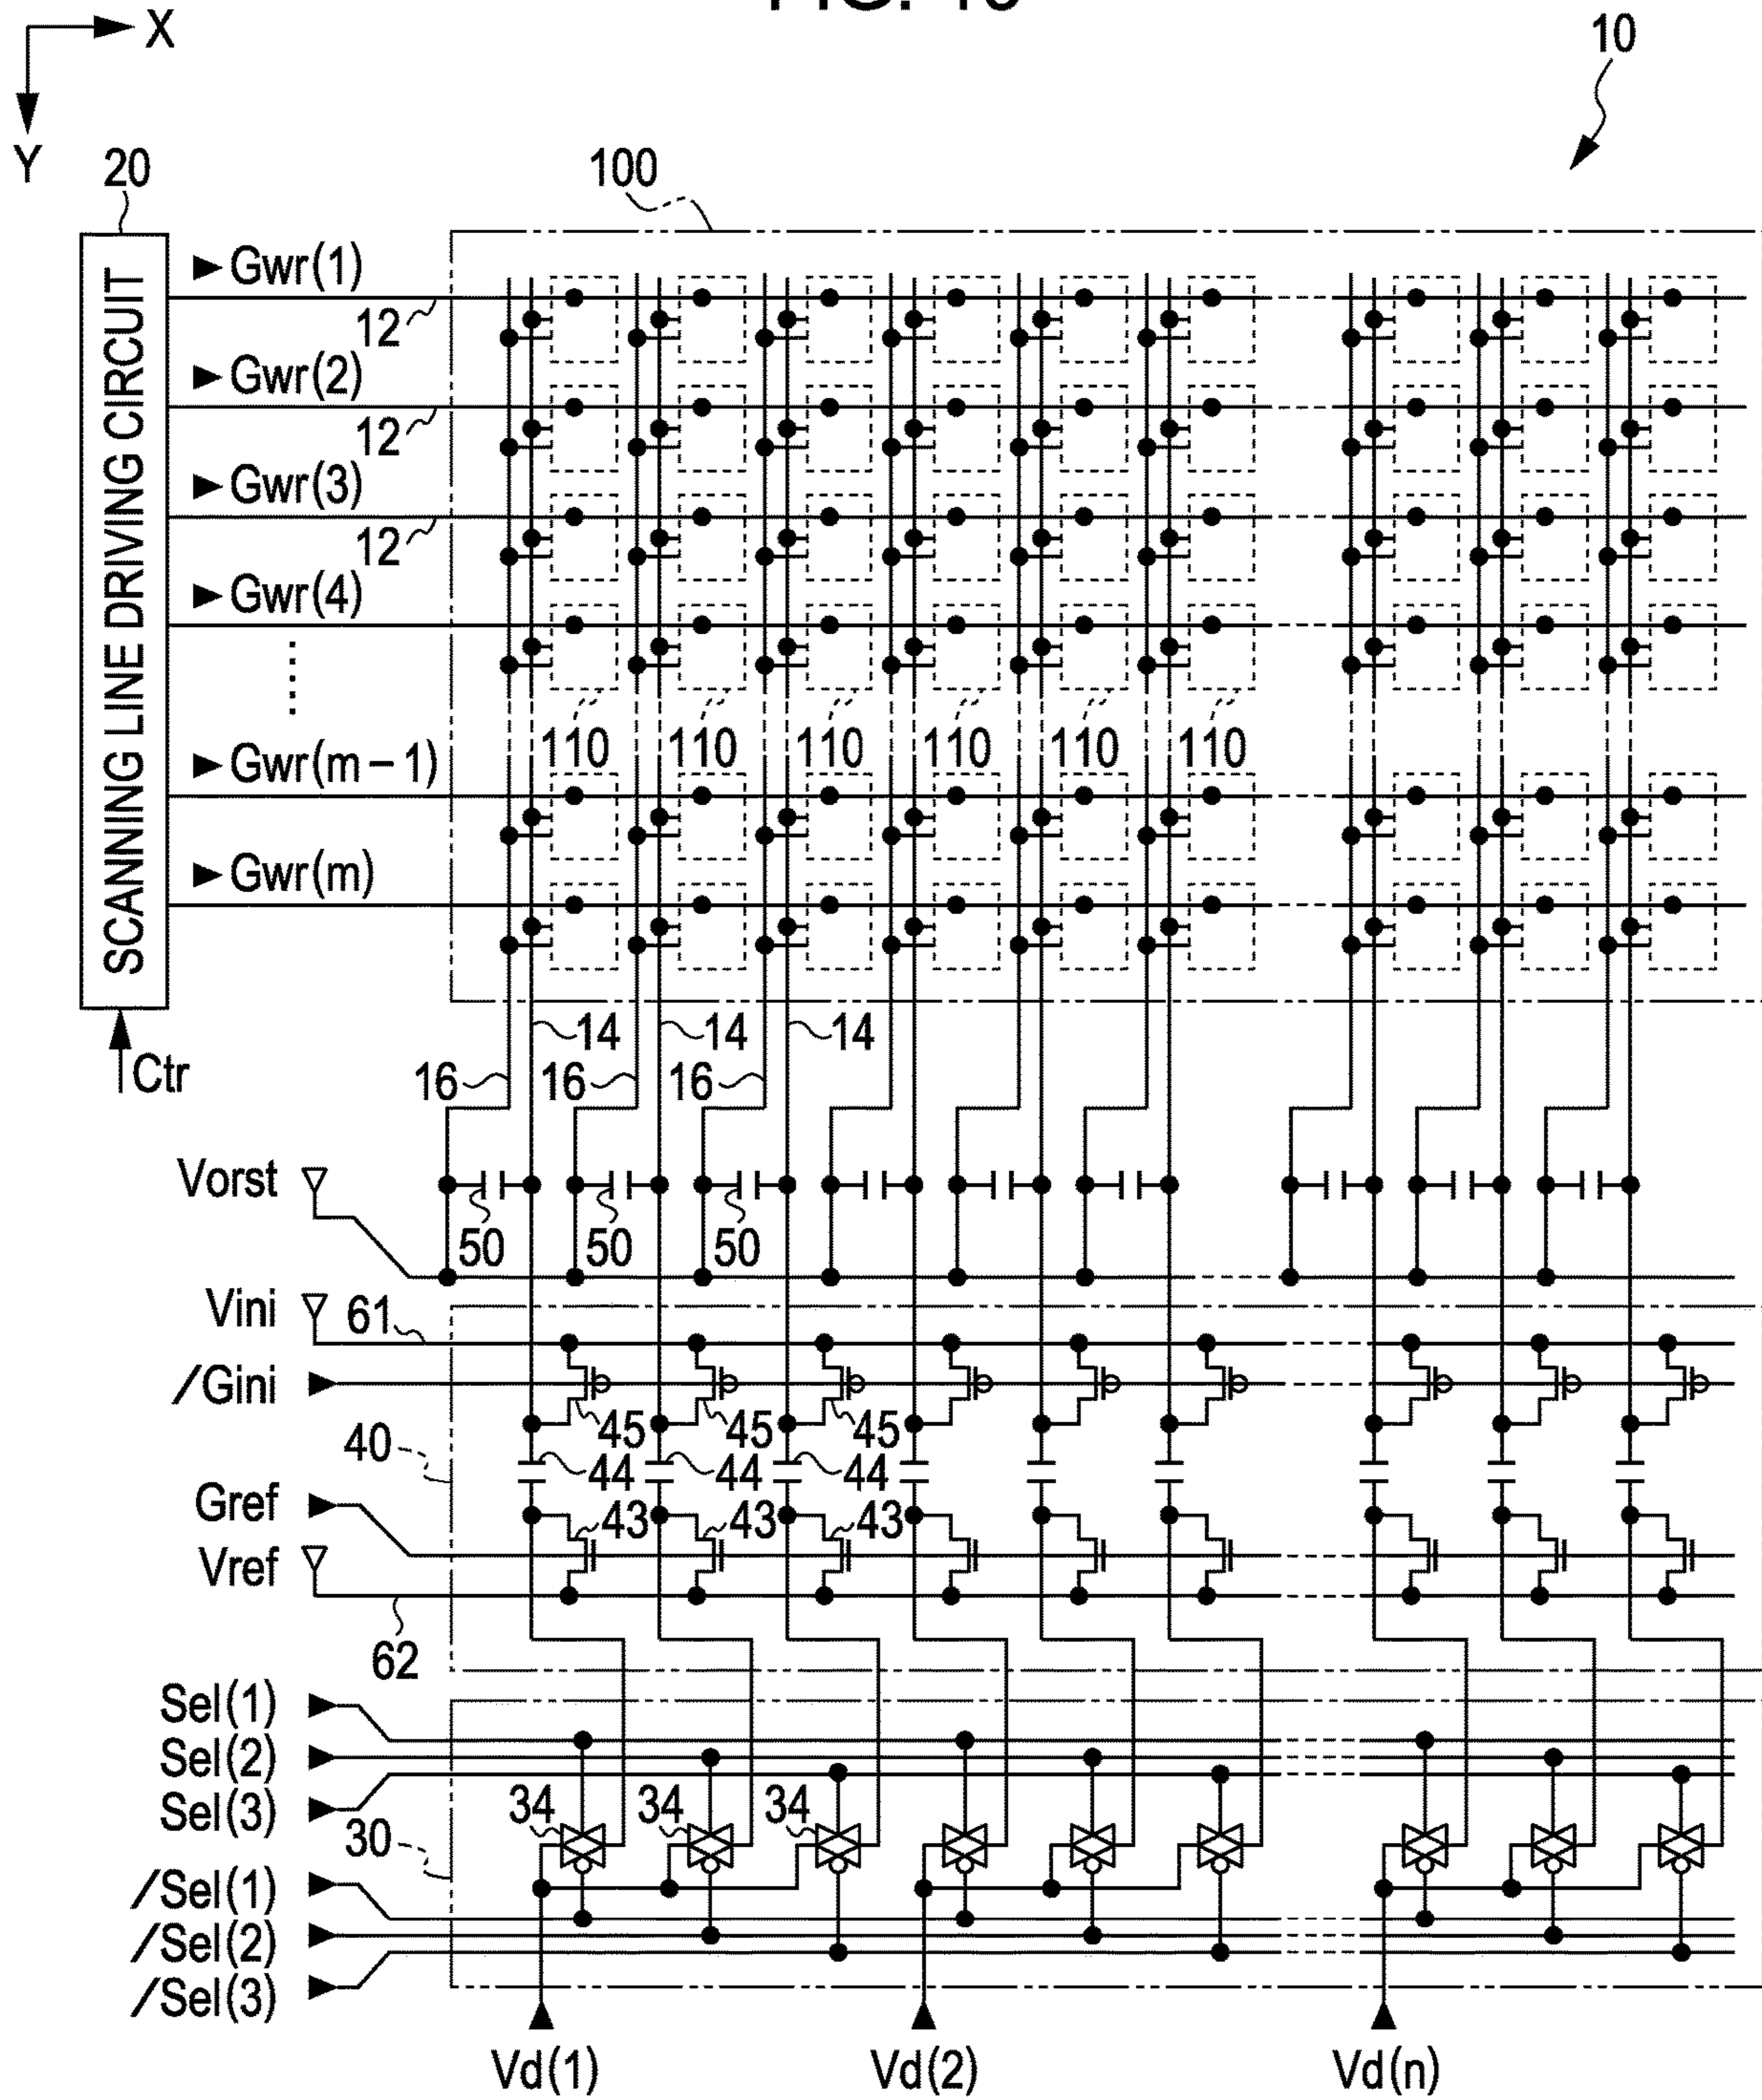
X
Y
10
20
100
SCANNING LINE DRIVING CIRCUIT
Gwr(1)
12
Gwr(2)
12
Gwr(3)
12
Gwr(4)
110 110 110 110 110 110
Gwr(m − 1)
Gwr(m)
Ctr
14 14 14
16 16 16
Vorst
50 50 50
Vini
61
/Gini
45 45 45
40
44 44 44
Gref
43 43 43
Vref
62
Sel(1)
Sel(2)
Sel(3)
34 34 34
30
/Sel(1)
/Sel(2)
/Sel(3)
Vd(1)
Vd(2)
Vd(n)